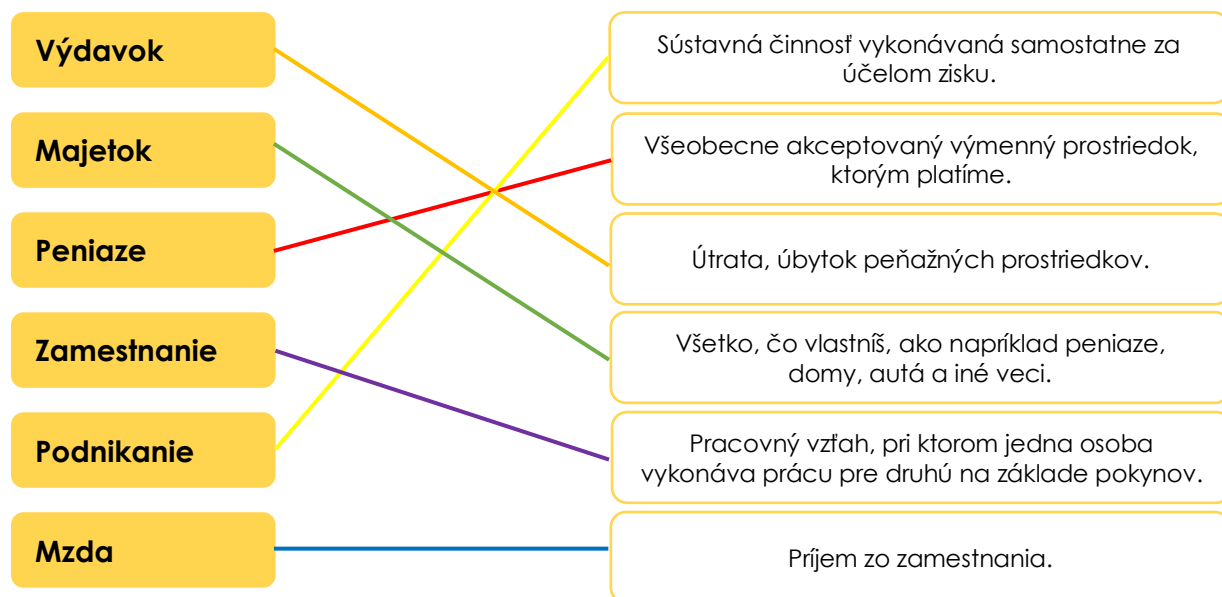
Výdavok

Majetok

Peniaze

Zamestnanie

Podnikanie

Mzda

Sústavná činnosť vykonávaná samostatne za účelom zisku.

Všeobecne akceptovaný výmenný prostriedok, ktorým platíme.

Útrata, úbytok peňažných prostriedkov.

Všetko, čo vlastníš, ako napríklad peniaze, domy, autá a iné veci.

Pracovný vzťah, pri ktorom jedna osoba vykonáva prácu pre druhú na základe pokynov.

Príjem zo zamestnania.